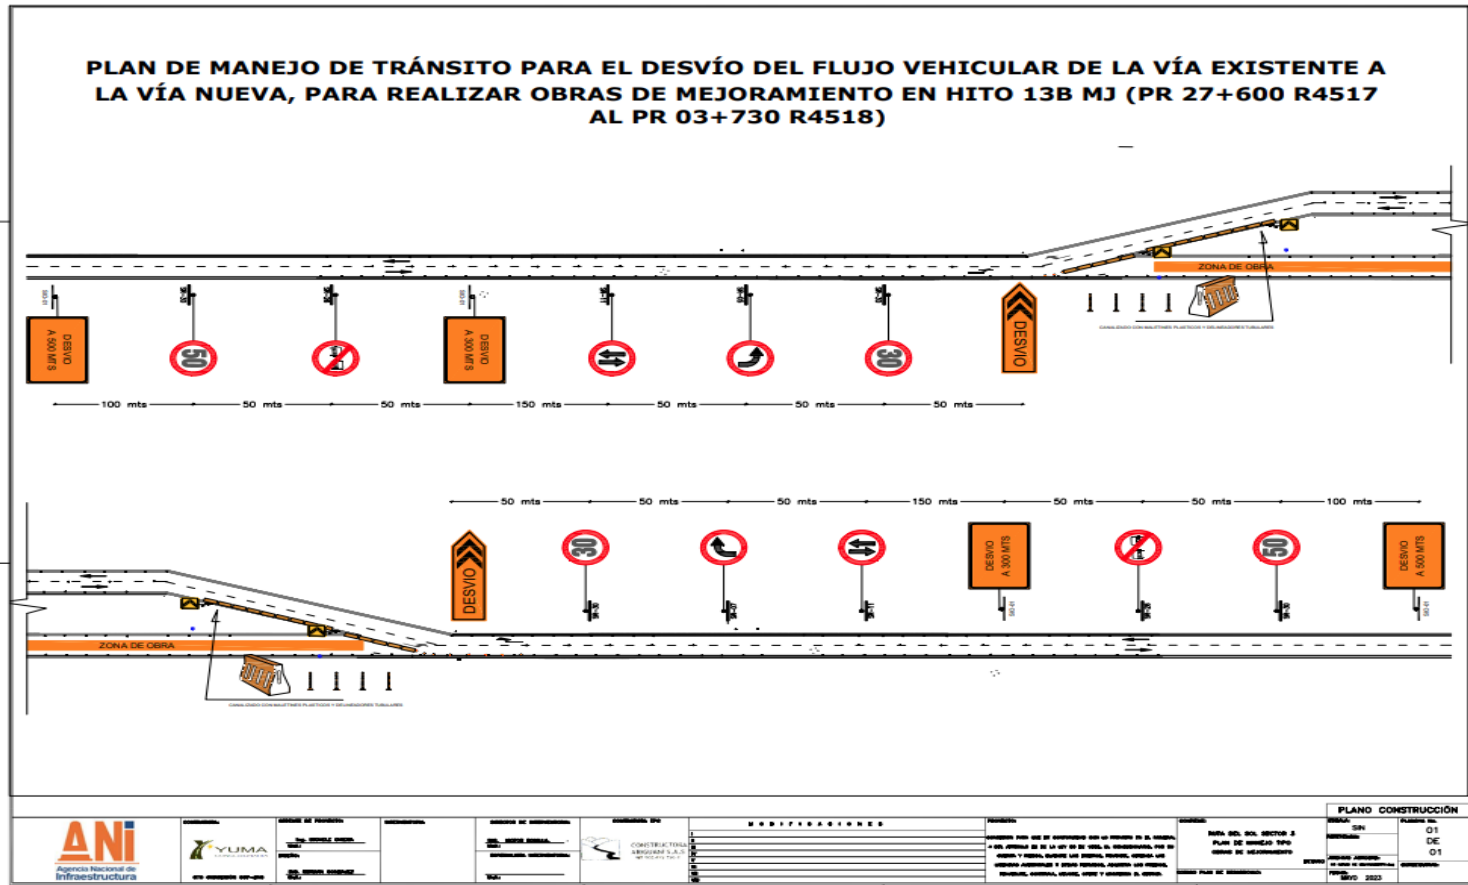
PLAN DE MANEJO DE TRÁNSITO PARA EL DESVÍO DEL FLUJO VEHICULAR DE LA VÍA EXISTENTE A LA VÍA NUEVA, PARA REALIZAR OBRAS DE MEJORAMIENTO EN HITO 13B MJ (PR 27+600 R4517 AL PR 03+730 R4518)

ZONA DE OBRA

DESVIO A 500 MTS

50

DESVIO A 300 MTS

30

DESVIO

CANALIZADO CON MALETINES PLASTICOS Y DELINEADORES TUBULARES

100 mts 50 mts 50 mts 150 mts 50 mts 50 mts 50 mts

50 mts 50 mts 50 mts 150 mts 50 mts 50 mts 100 mts

DESVIO

30

DESVIO A 300 MTS

50

DESVIO A 500 MTS

ZONA DE OBRA

CANALIZADO CON MALETINES PLASTICOS Y DELINEADORES TUBULARES

ANI Agencia Nacional de Infraestructura

YUMA

CONSTRUCTORA ARIGUANÍ S.A.S

MODIFICACIONES

PLANO CONSTRUCCIÓN

SIN

01

DE

01

MAYO 2023

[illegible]